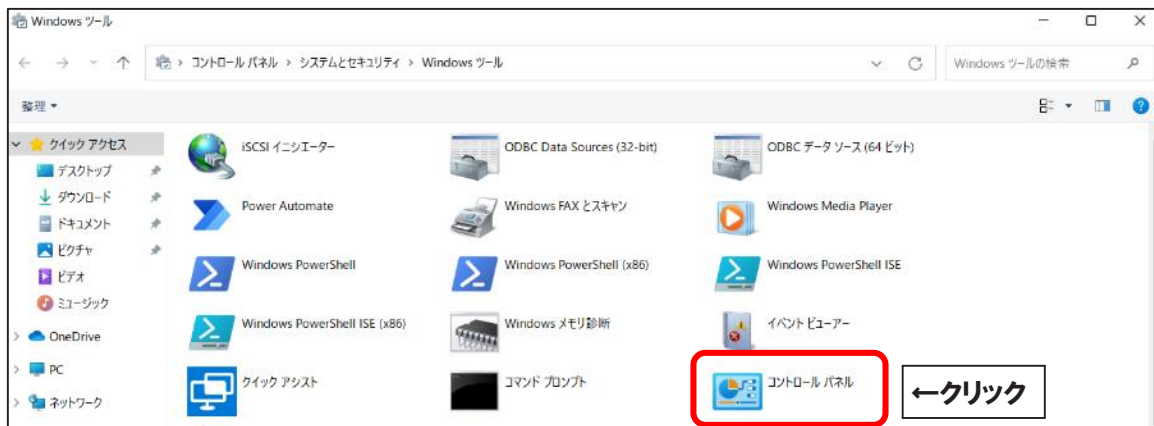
Windows ツール

コントロール パネル > システムとセキュリティ > Windows ツール

Windows ツールの検索

整理 ▾

クイック アクセス
デスクトップ
ダウンロード
ドキュメント
ピクチャ
ビデオ
ミュージック
OneDrive
PC
ネットワーク

iSCSI イニシエーター
ODBC Data Sources (32-bit)
ODBC データ ソース (64 ビット)
Power Automate
Windows FAX とスキャン
Windows Media Player
Windows PowerShell
Windows PowerShell (x86)
Windows PowerShell ISE
Windows PowerShell ISE (x86)
Windows メモリ診断
イベント ビューアー
クイック アシスト
コマンド プロンプト
コントロール パネル

←クリック